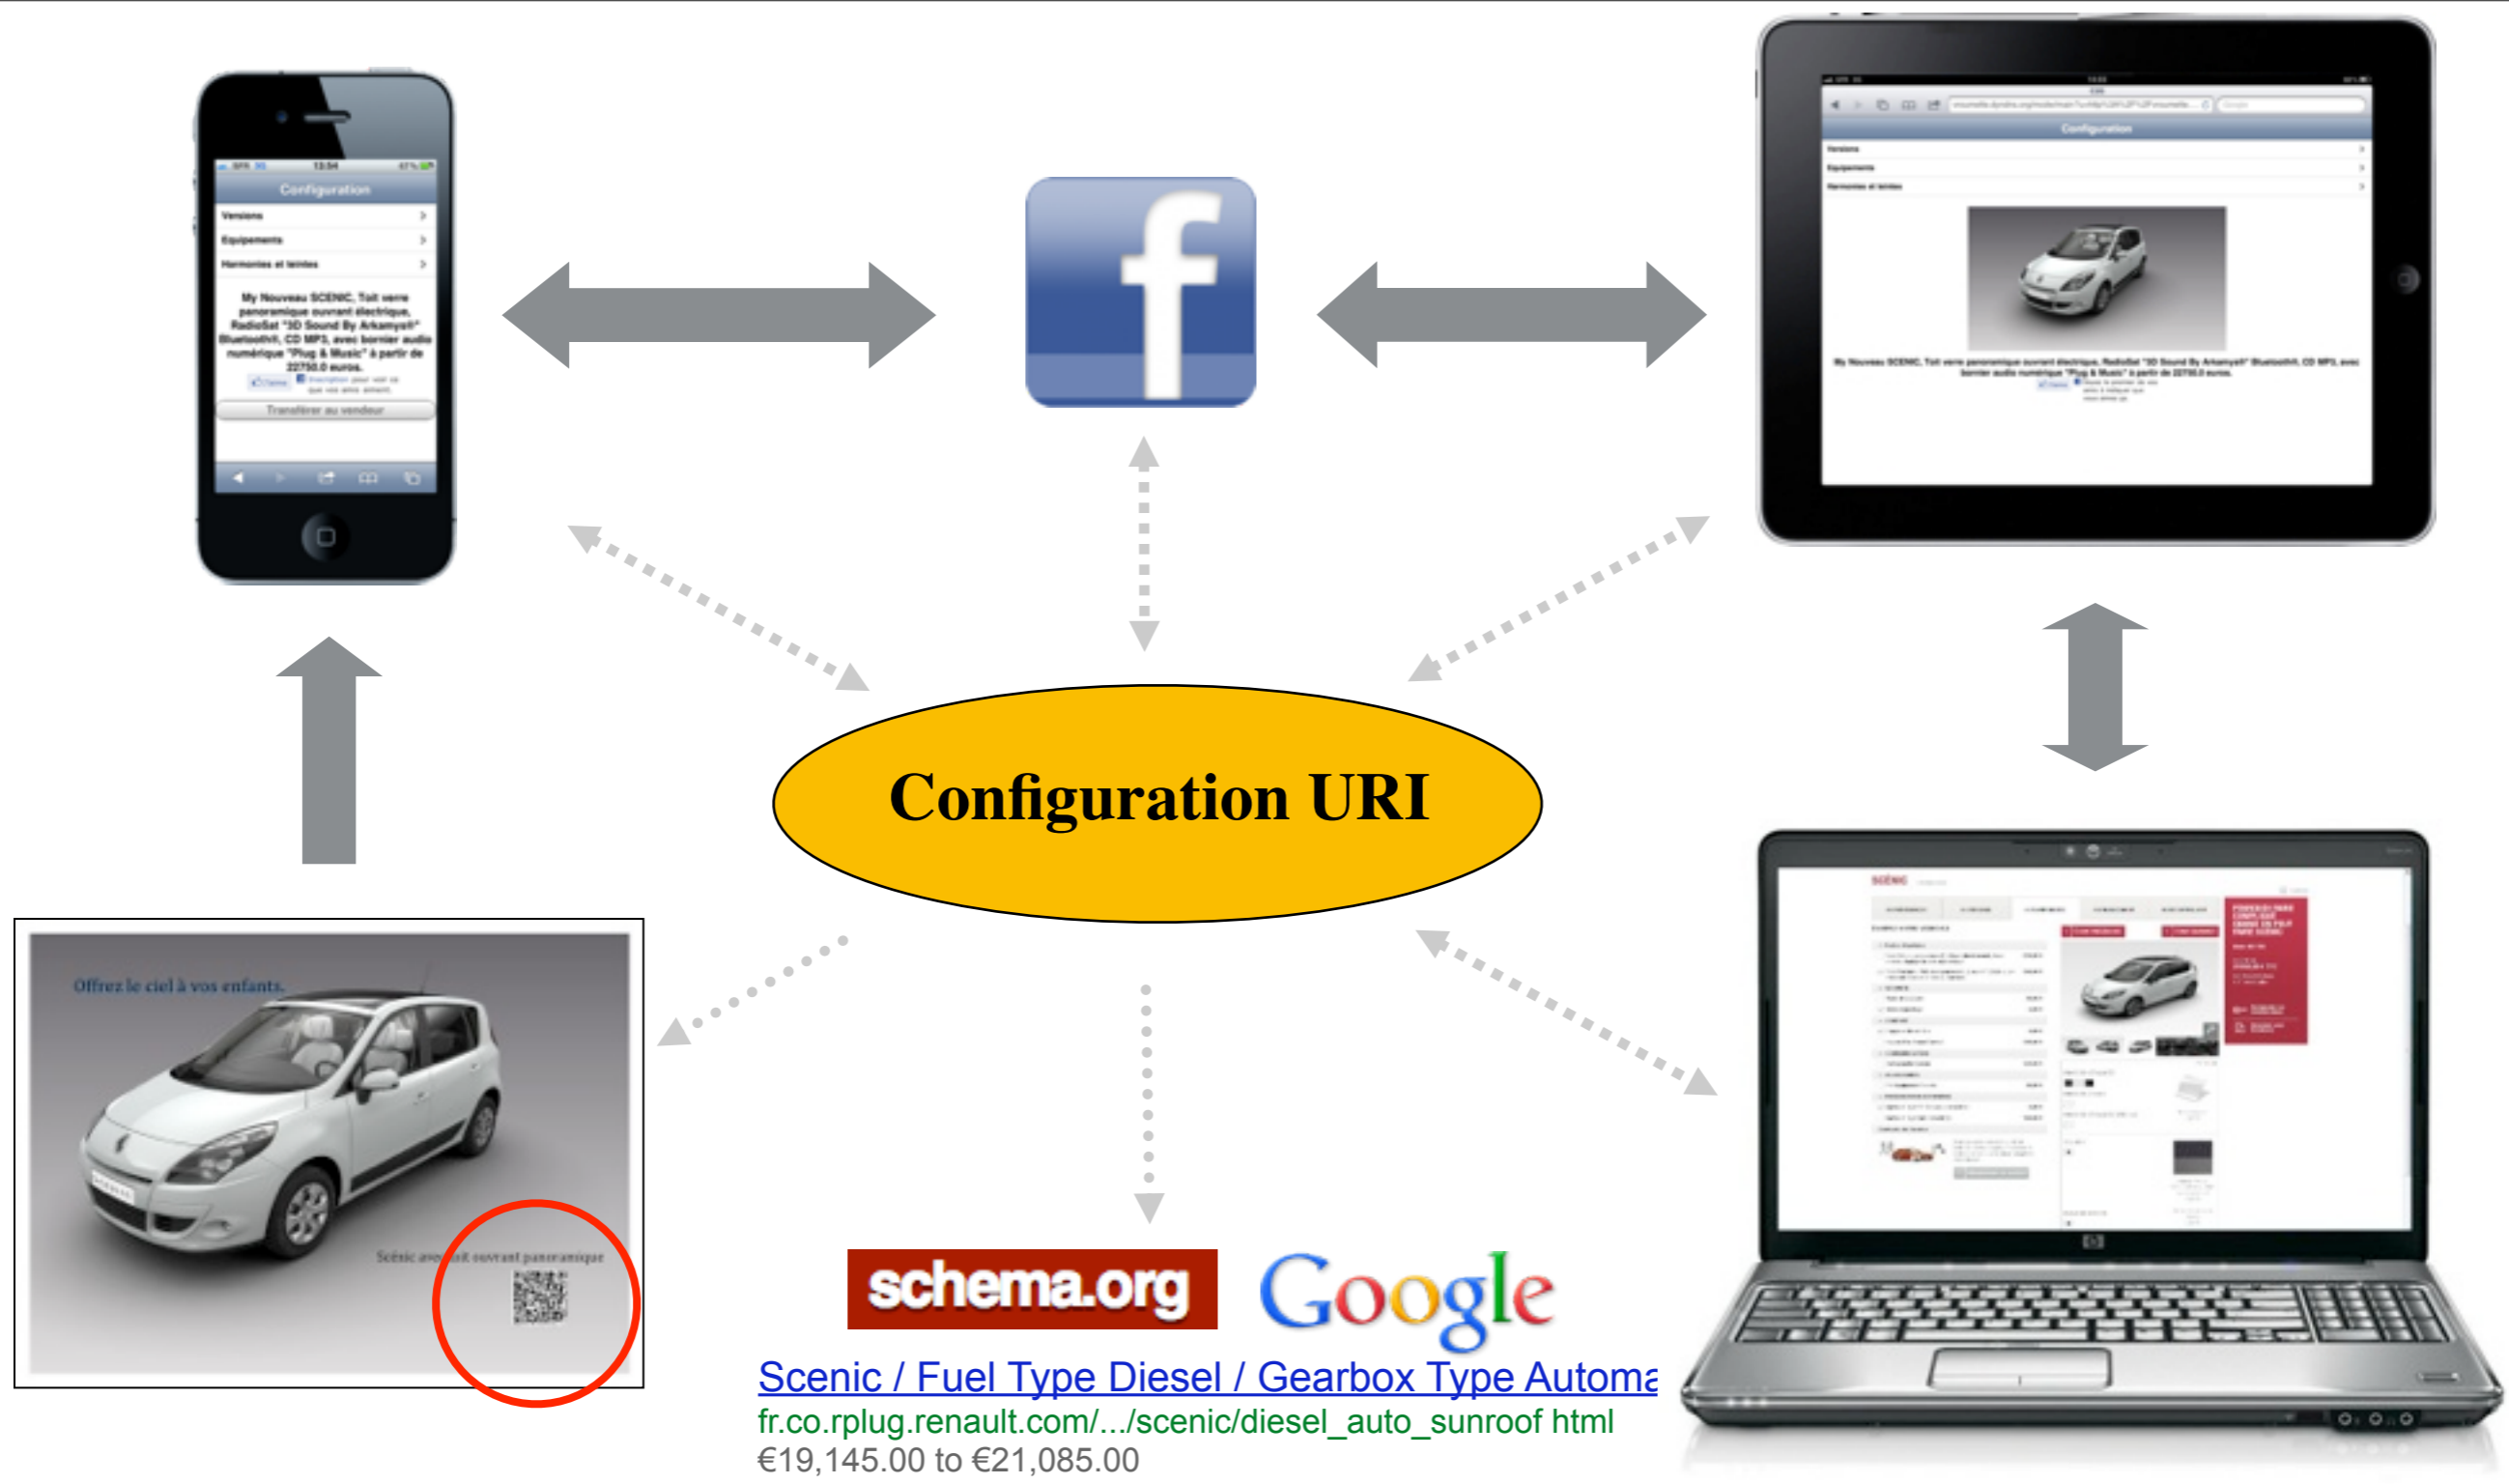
Configuration

Versions

Equipements

Harmonies et teintes

My Nouveau SCENIC, Toit verre panoramique ouvrant électrique, RadioSat "3D Sound By Arkamys®" Bluetooth®, CD MP3, avec bornier audio numérique "Plug & Music" à partir de 22750.0 euros.

Transférer au vendeur

Configuration

Versions

Equipements

Harmonies et teintes

My Nouveau SCENIC, Toit verre panoramique ouvrant électrique, RadioSat "3D Sound By Arkamys®" Bluetooth®, CD MP3, avec bornier audio numérique "Plug & Music" à partir de 22750.0 euros.

Configuration URI

Offrez le ciel à vos enfants.

Scénic avec toit ouvrant panoramique

SCENIC

schema.org

Google

Scenic / Fuel Type Diesel / Gearbox Type Automa

fr.co.rplug.renault.com/.../scenic/diesel_auto_sunroof html

€19,145.00 to €21,085.00